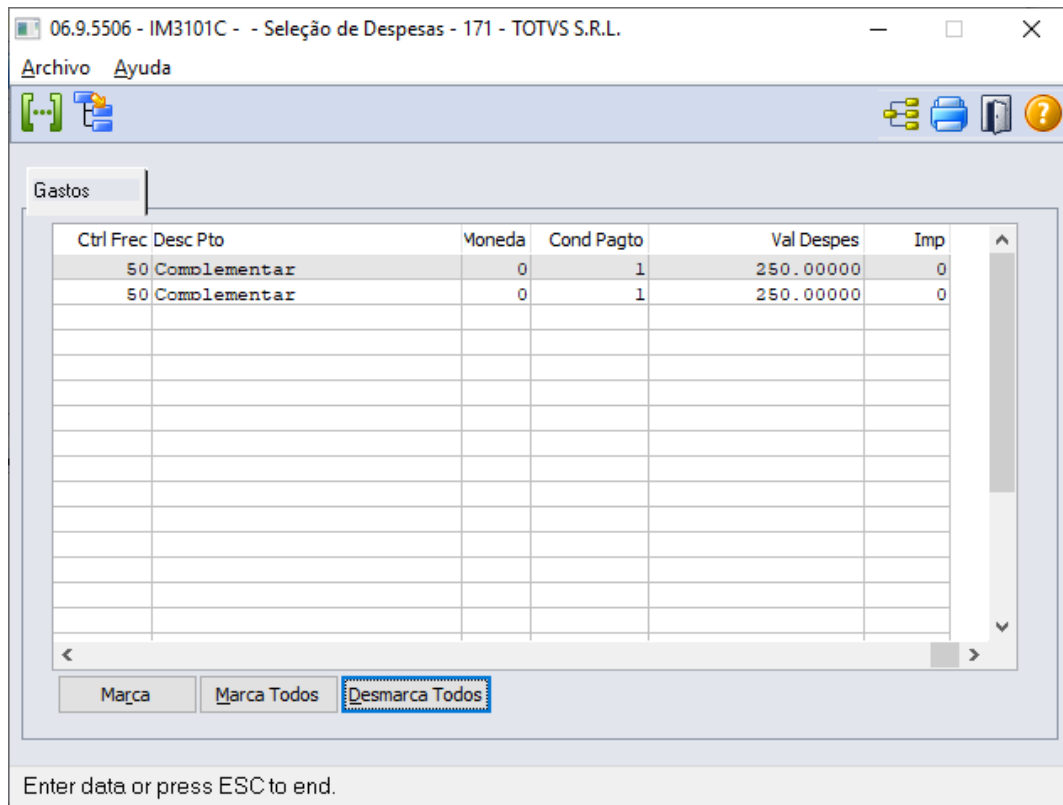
06.9.5506 - IM3101C - - Seleção de Despesas - 171 - TOTVS S.R.L.

Archivo Ayuda

Gastos

| Ctrl Frec | Desc Pto | Moneda | Cond Pagto | Val Despes | Imp |
|---|---|---|---|---|---|
| 50 | Complementar | 0 | 1 | 250.00000 | 0 |
| 50 | Complementar | 0 | 1 | 250.00000 | 0 |

Marca | Marca Todos | Desmarca Todos

Enter data or press ESC to end.